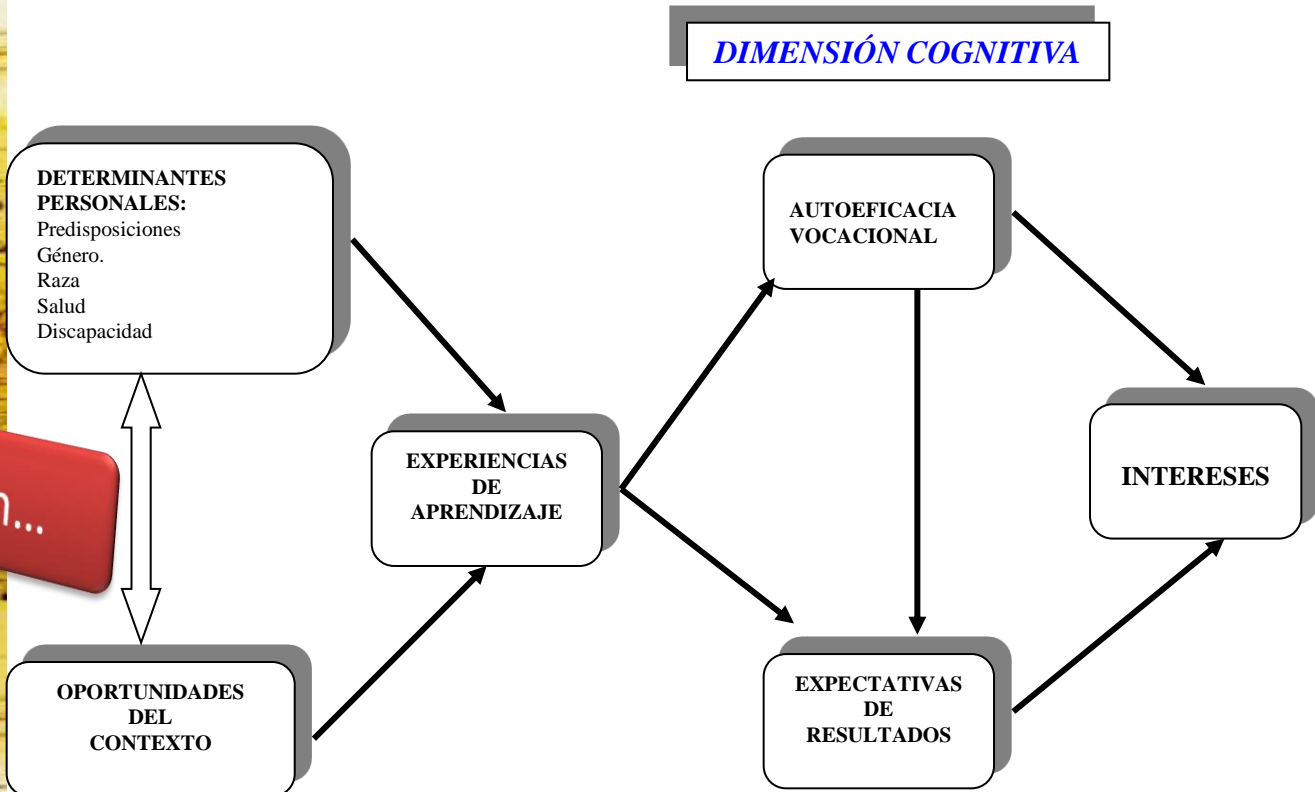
DIMENSIÓN COGNITIVA

DETERMINANTES PERSONALES:
Predisposiciones
Género.
Raza
Salud
Discapacidad

n...

OPORTUNIDADES DEL CONTEXTO

EXPERIENCIAS DE APRENDIZAJE

AUTOEFICACIA VOCACIONAL

EXPECTATIVAS DE RESULTADOS

INTERESES